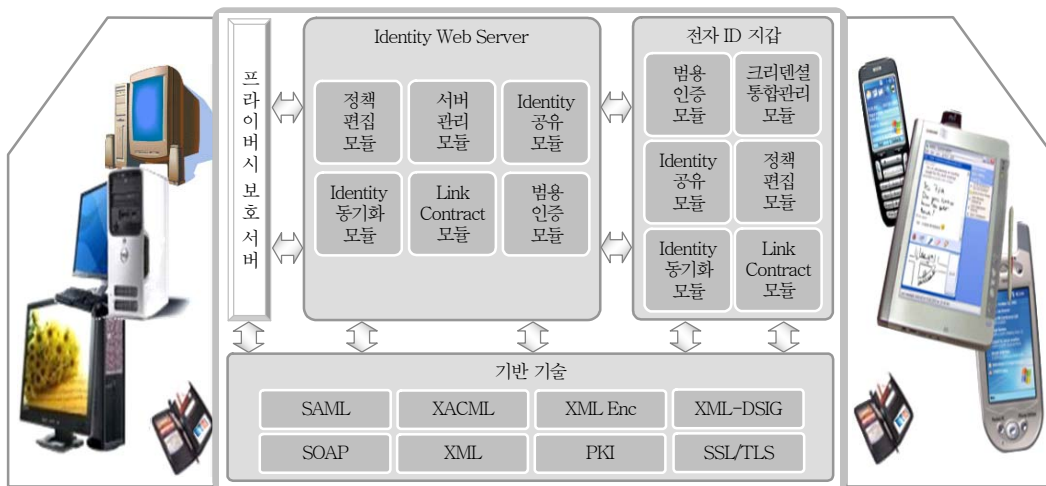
프라이버시 보호 서버

Identity Web Server

정책 편집 모듈

서버 관리 모듈

Identity 공유 모듈

Identity 동기화 모듈

Link Contract 모듈

범용 인증 모듈

전자 ID 지갑

범용 인증 모듈

크리덴셜 통합관리 모듈

Identity 공유 모듈

정책 편집 모듈

Identity 동기화 모듈

Link Contract 모듈

기반 기술

| SAML | XACML | XML Enc | XML-DSIG |
|---|---|---|---|
| SOAP | XML | PKI | SSL/TLS |